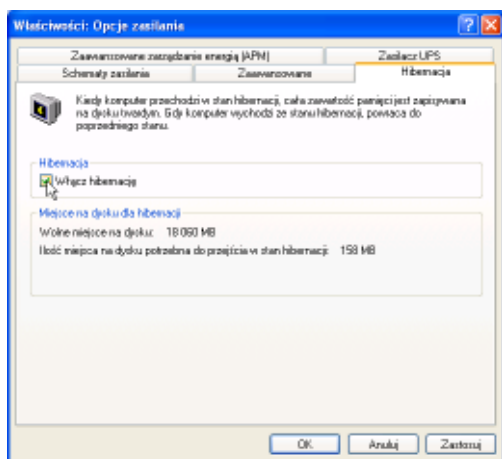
Właściwości: Opcje zasilania

Zaawansowane zarządzanie energią (APM)
Zasilacz UPS
Schematy zasilania
Zaawansowane
Hibernacja

Kiedy komputer przechodzi w stan hibernacji, cała zawartość pamięci jest zapisywana na dysku twardym. Gdy komputer wychodzi ze stanu hibernacji, powraca do poprzedniego stanu.

Hibernacja
Włącz hibernację

Miejsce na dysku dla hibernacji
Wolne miejsce na dysku: 18 060 MB
Ilość miejsca na dysku potrzebna do przejścia w stan hibernacji: 158 MB

OK
Anuluj
Zastosuj